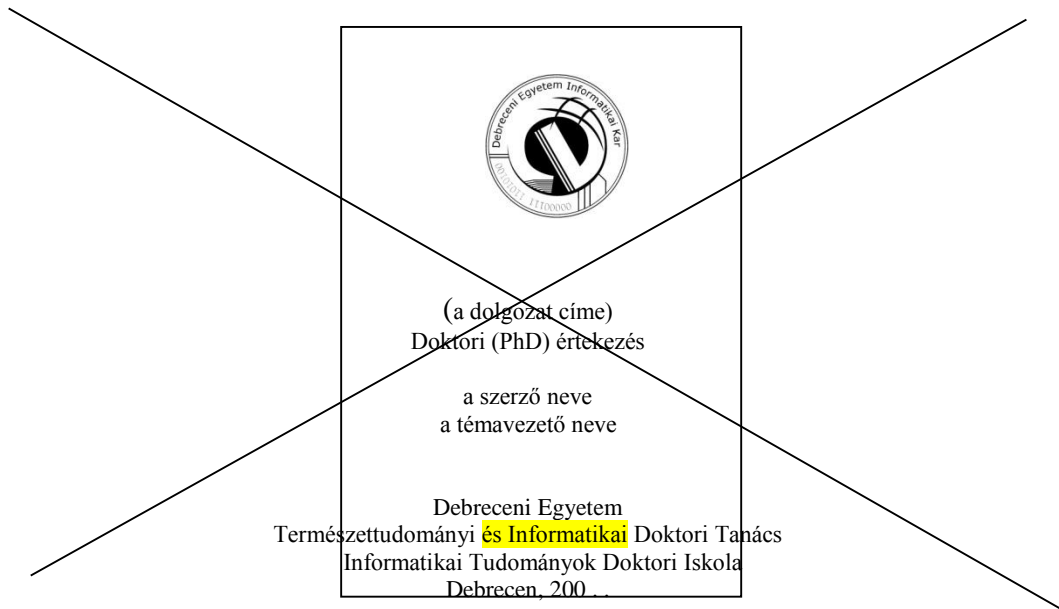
Debreceni Egyetem Informatikai Kar
00010011 11000000

(a dolgozat címe)
Doktori (PhD) értekezés

a szerző neve
a témavezető neve

Debreceni Egyetem
Természettudományi és Informatikai Doktori Tanács
Informatikai Tudományok Doktori Iskola
Debrecen, 200 . .